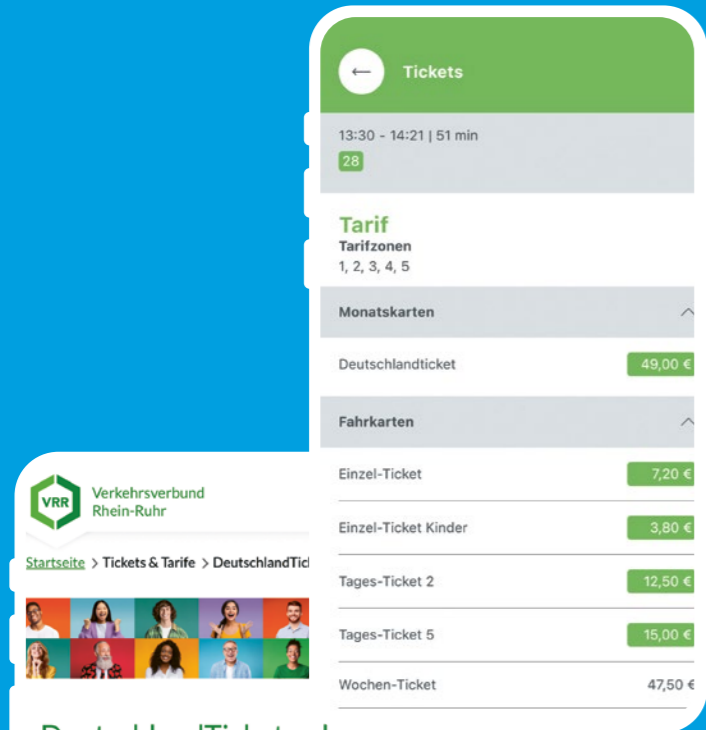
Tickets

13:30 - 14:21 | 51 min

28

Tarif

Tarifzonen

1, 2, 3, 4, 5

Monatskarten

Deutschlandticket 49,00 €

Fahrkarten

Einzel-Ticket 7,20 €

Einzel-Ticket Kinder 3,80 €

Tages-Ticket 2 12,50 €

Tages-Ticket 5 15,00 €

Wochen-Ticket 47,50 €

VRR Verkehrsverbund Rhein-Ruhr

Startseite > Tickets & Tarife > DeutschlandTic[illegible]

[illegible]